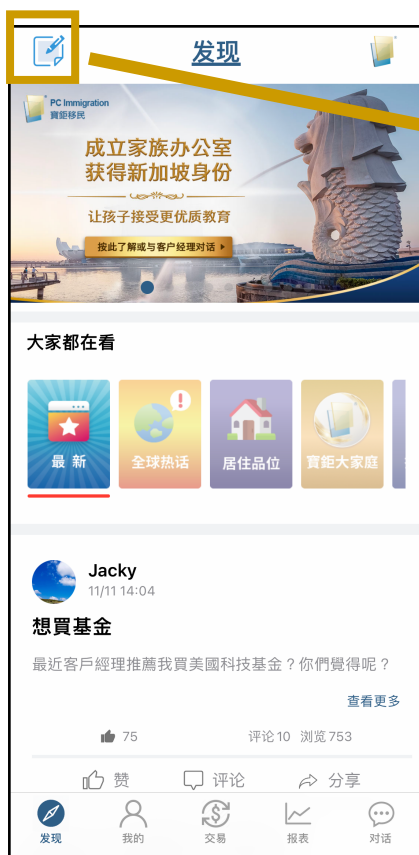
发现

PC Immigration
寶鉅移民

成立家族办公室
获得新加坡身份

让孩子接受更优质教育

按此了解或与客户经理对话

大家都在看

最新

全球热话

居住品位

寶鉅大家庭

Jacky
11/11 14:04

想買基金

最近客戶經理推薦我買美國科技基金？你們覺得呢？

查看更多

75

评论 10 浏览 753

赞

评论

分享

发现

我的

交易

报表

对话